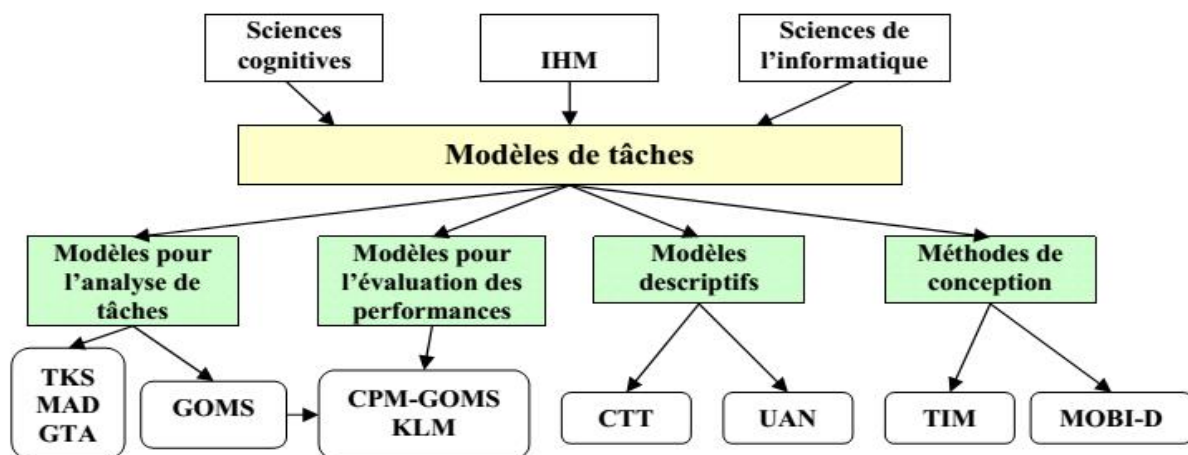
Sciences cognitives

IHM

Sciences de l'informatique

Modèles de tâches

Modèles pour l'analyse de tâches

Modèles pour l'évaluation des performances

Modèles descriptifs

Méthodes de conception

TKS
MAD
GTA

GOMS

CPM-GOMS
KLM

CTT

UAN

TIM

MOBI-D